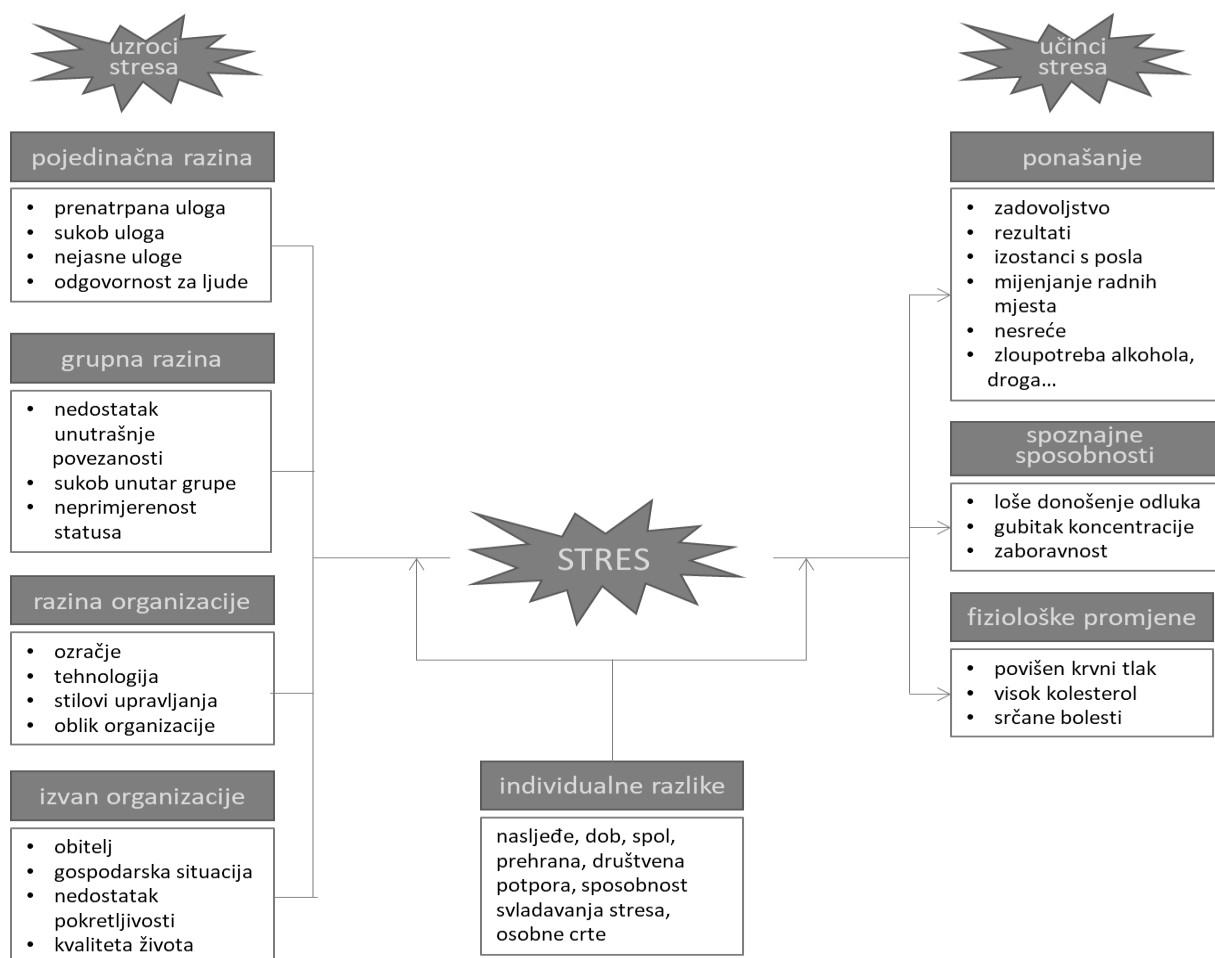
uzroci stresa

pojedinačna razina

- prenatrpana uloga
- sukob uloga
- nejasne uloge
- odgovornost za ljude

grupna razina

- nedostatak unutrašnje povezanosti
- sukob unutar grupe
- neprimjerenost statusa

razina organizacije

- ozračje
- tehnologija
- stilovi upravljanja
- oblik organizacije

izvan organizacije

- obitelj
- gospodarska situacija
- nedostatak pokretljivosti
- kvaliteta života

STRES

individualne razlike

nasljeđe, dob, spol, prehrana, društvena potpora, sposobnost svladavanja stresa, osobne crte

učinci stresa

ponašanje

- zadovoljstvo
- rezultati
- izostanci s posla
- mijenjanje radnih mjesta
- nesreće
- zloupotreba alkohola, droga...

spoznajne sposobnosti

- loše donošenje odluka
- gubitak koncentracije
- zaboravnost

fiziološke promjene

- povišen krvni tlak
- visok kolesterol
- srčane bolesti